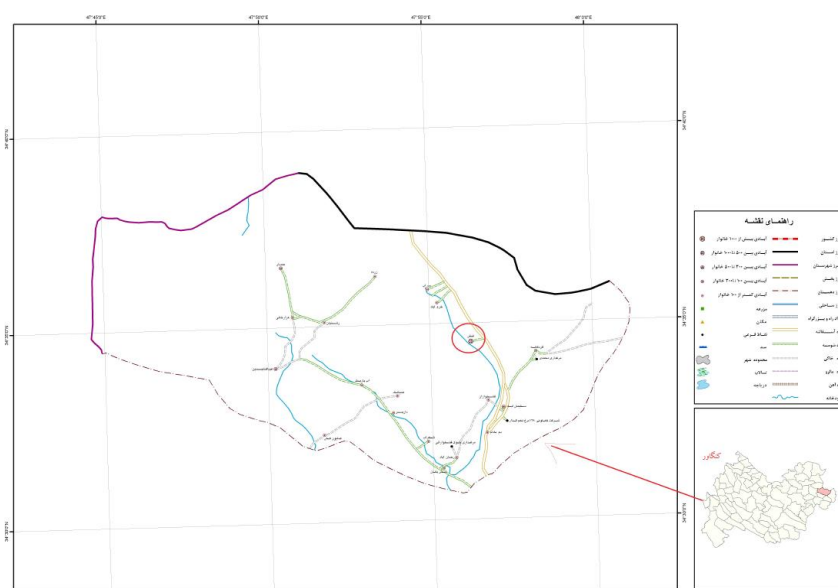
47°45'0"E
47°50'0"E
47°55'0"E
48°0'0"E

راهنمای نقشه

آبادی بیشتر از ۱۰۰ خانوار
آبادی بین ۵۰ تا ۱۰۰ خانوار
آبادی بین ۲۰ تا ۵۰ خانوار
آبادی بین ۱۰ تا ۲۰ خانوار
آبادی کمتر از ۱۰ خانوار
مزرعه
مکان
نقاط فرعی
سد
محدوده شهر
نیزار
دریاچه

مرز کشور
مرز استان
مرز شهرستان
مرز بخش
مرز دهستان
رود
راه آسفالته
راه شوسه

کنگاور